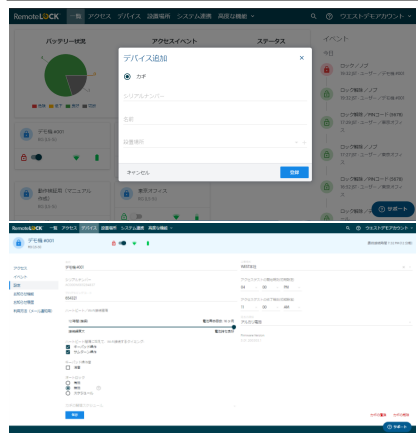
RemoteLOCK 一覧 アクセス デバイス 設置場所 システム連携 高度な機能 ∨ ? ウエストデモアカウント ∨

バッテリー状況
アクセスイベント
ステータス
イベント
今日

デバイス追加 ×
カギ
シリアルナンバー
名前
設置場所
キャンセル 登録

デモ機 #001
動作検証用（マニュアル）
東京オフィス

ロック / ノブ
ロック解除 / ノブ
ロック解除 / PINコード
サポート

RemoteLOCK 一覧 アクセス デバイス 設置場所 システム連携 高度な機能 ∨ ? ウエストデモアカウント ∨
デモ機 #001
アクセス
イベント
設定
お知らせ機能
お知らせ履歴
利用状況（メール通知用）
名前
デモ機 #001
シリアルナンバー
設置場所
タイムゾーン
自動施錠
ロック解除
オートロック
保存
ヘルプ
サポート